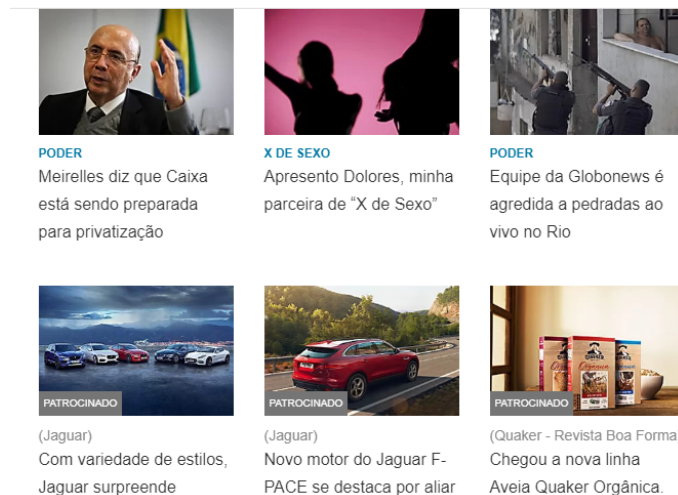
PODER
Meirelles diz que Caixa está sendo preparada para privatização

X DE SEXO
Apresento Dolores, minha parceira de "X de Sexo"

PODER
Equipe da Globonews é agredida a pedradas ao vivo no Rio

PATROCINADO
(Jaguar)
Com variedade de estilos, Jaguar surpreende

PATROCINADO
(Jaguar)
Novo motor do Jaguar F-PACE se destaca por aliar

PATROCINADO
(Quaker - Revista Boa Forma
Chegou a nova linha Aveia Quaker Orgânica.